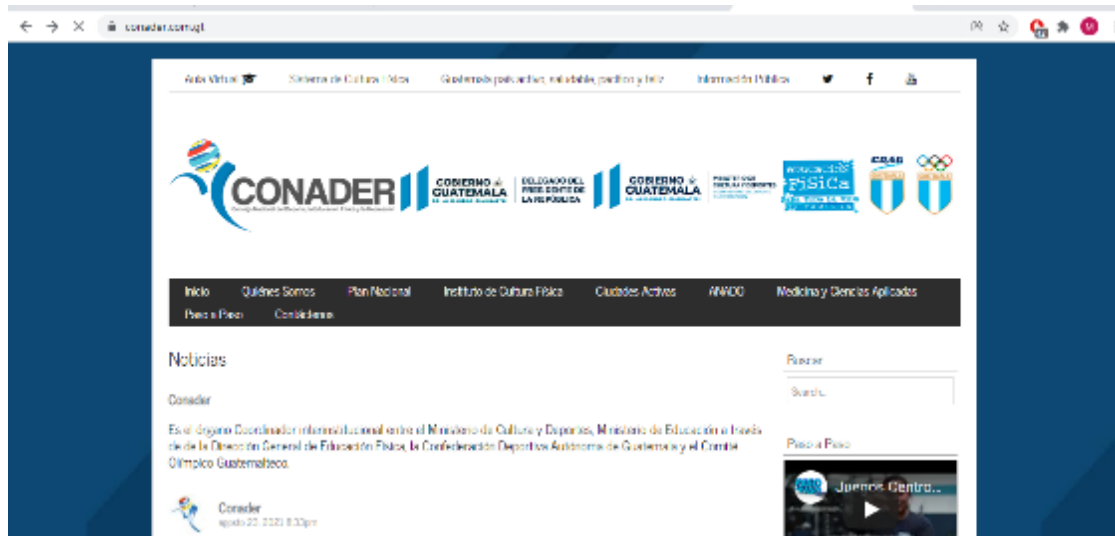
conader.com.gt

Aula Virtual   Sistema de Cultura Física   Guatemala pais activo, saludable, pacífico y feliz   Información Pública

CONADER

GOBIERNO de GUATEMALA

DELEGADO DEL PRESIDENTE DE LA REPÚBLICA

GOBIERNO de GUATEMALA

FíSiCa

CDAG

Inicio   Quiénes Somos   Plan Nacional   Instituto de Cultura Física   Ciudades Activas   ANADO   Medicina y Ciencias Aplicadas   Paso a Paso   Contáctenos

Noticias

Conader

Es el órgano Coordinador interinstitucional entre el Ministerio de Cultura y Deportes, Ministerio de Educación a través de de la Dirección General de Educación Física, la Confederación Deportiva Autónoma de Guatemala y el Comité Olímpico Guatemalteco.

Conader
agosto 20, 2021 8:33pm

Buscar

Search...

Paso a Paso

Juegos Centro...